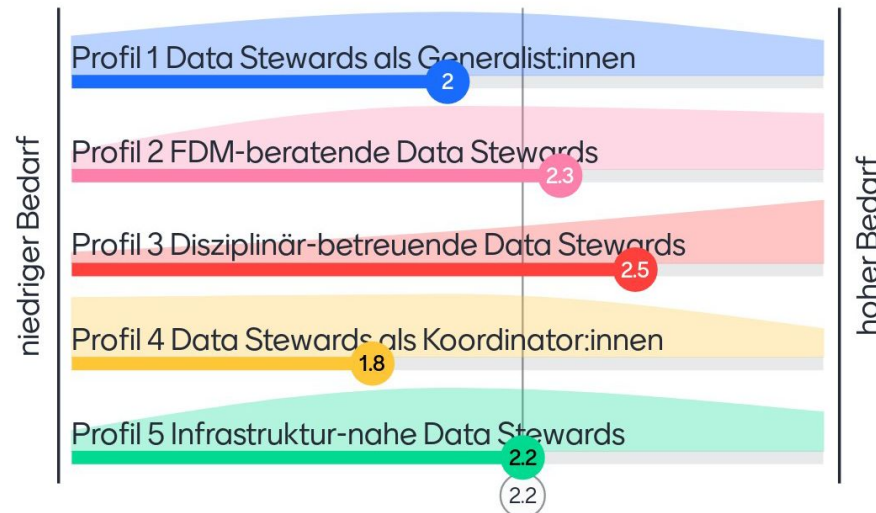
niedriger Bedarf

Profil 1 Data Stewards als Generalist:innen
2

Profil 2 FDM-beratende Data Stewards
2.3

Profil 3 Disziplinär-betreuende Data Stewards
2.5

Profil 4 Data Stewards als Koordinator:innen
1.8

Profil 5 Infrastruktur-nahe Data Stewards
2.2

2.2

hoher Bedarf